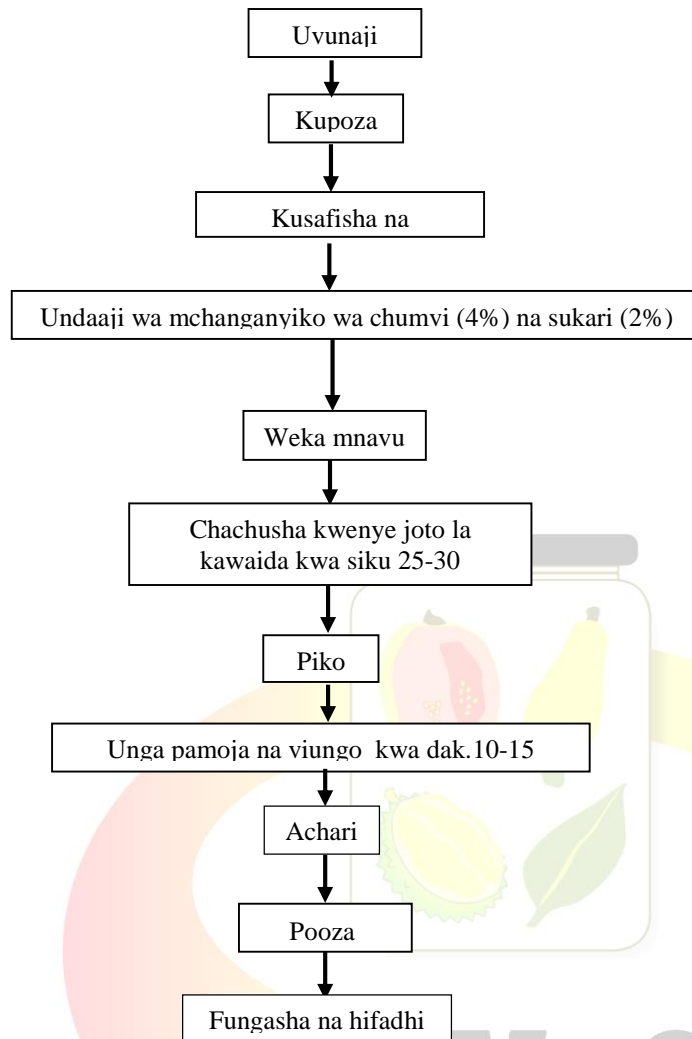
Uvunaji

Kupoza

Kusafisha na

Undaaji wa mchanganyiko wa chumvi (4%) na sukari (2%)

Weka mnavu

Chachusha kwenye joto la kawaida kwa siku 25-30

Piko

Unga pamoja na viungo kwa dak.10-15

Achari

Pooza

Fungasha na hifadhi